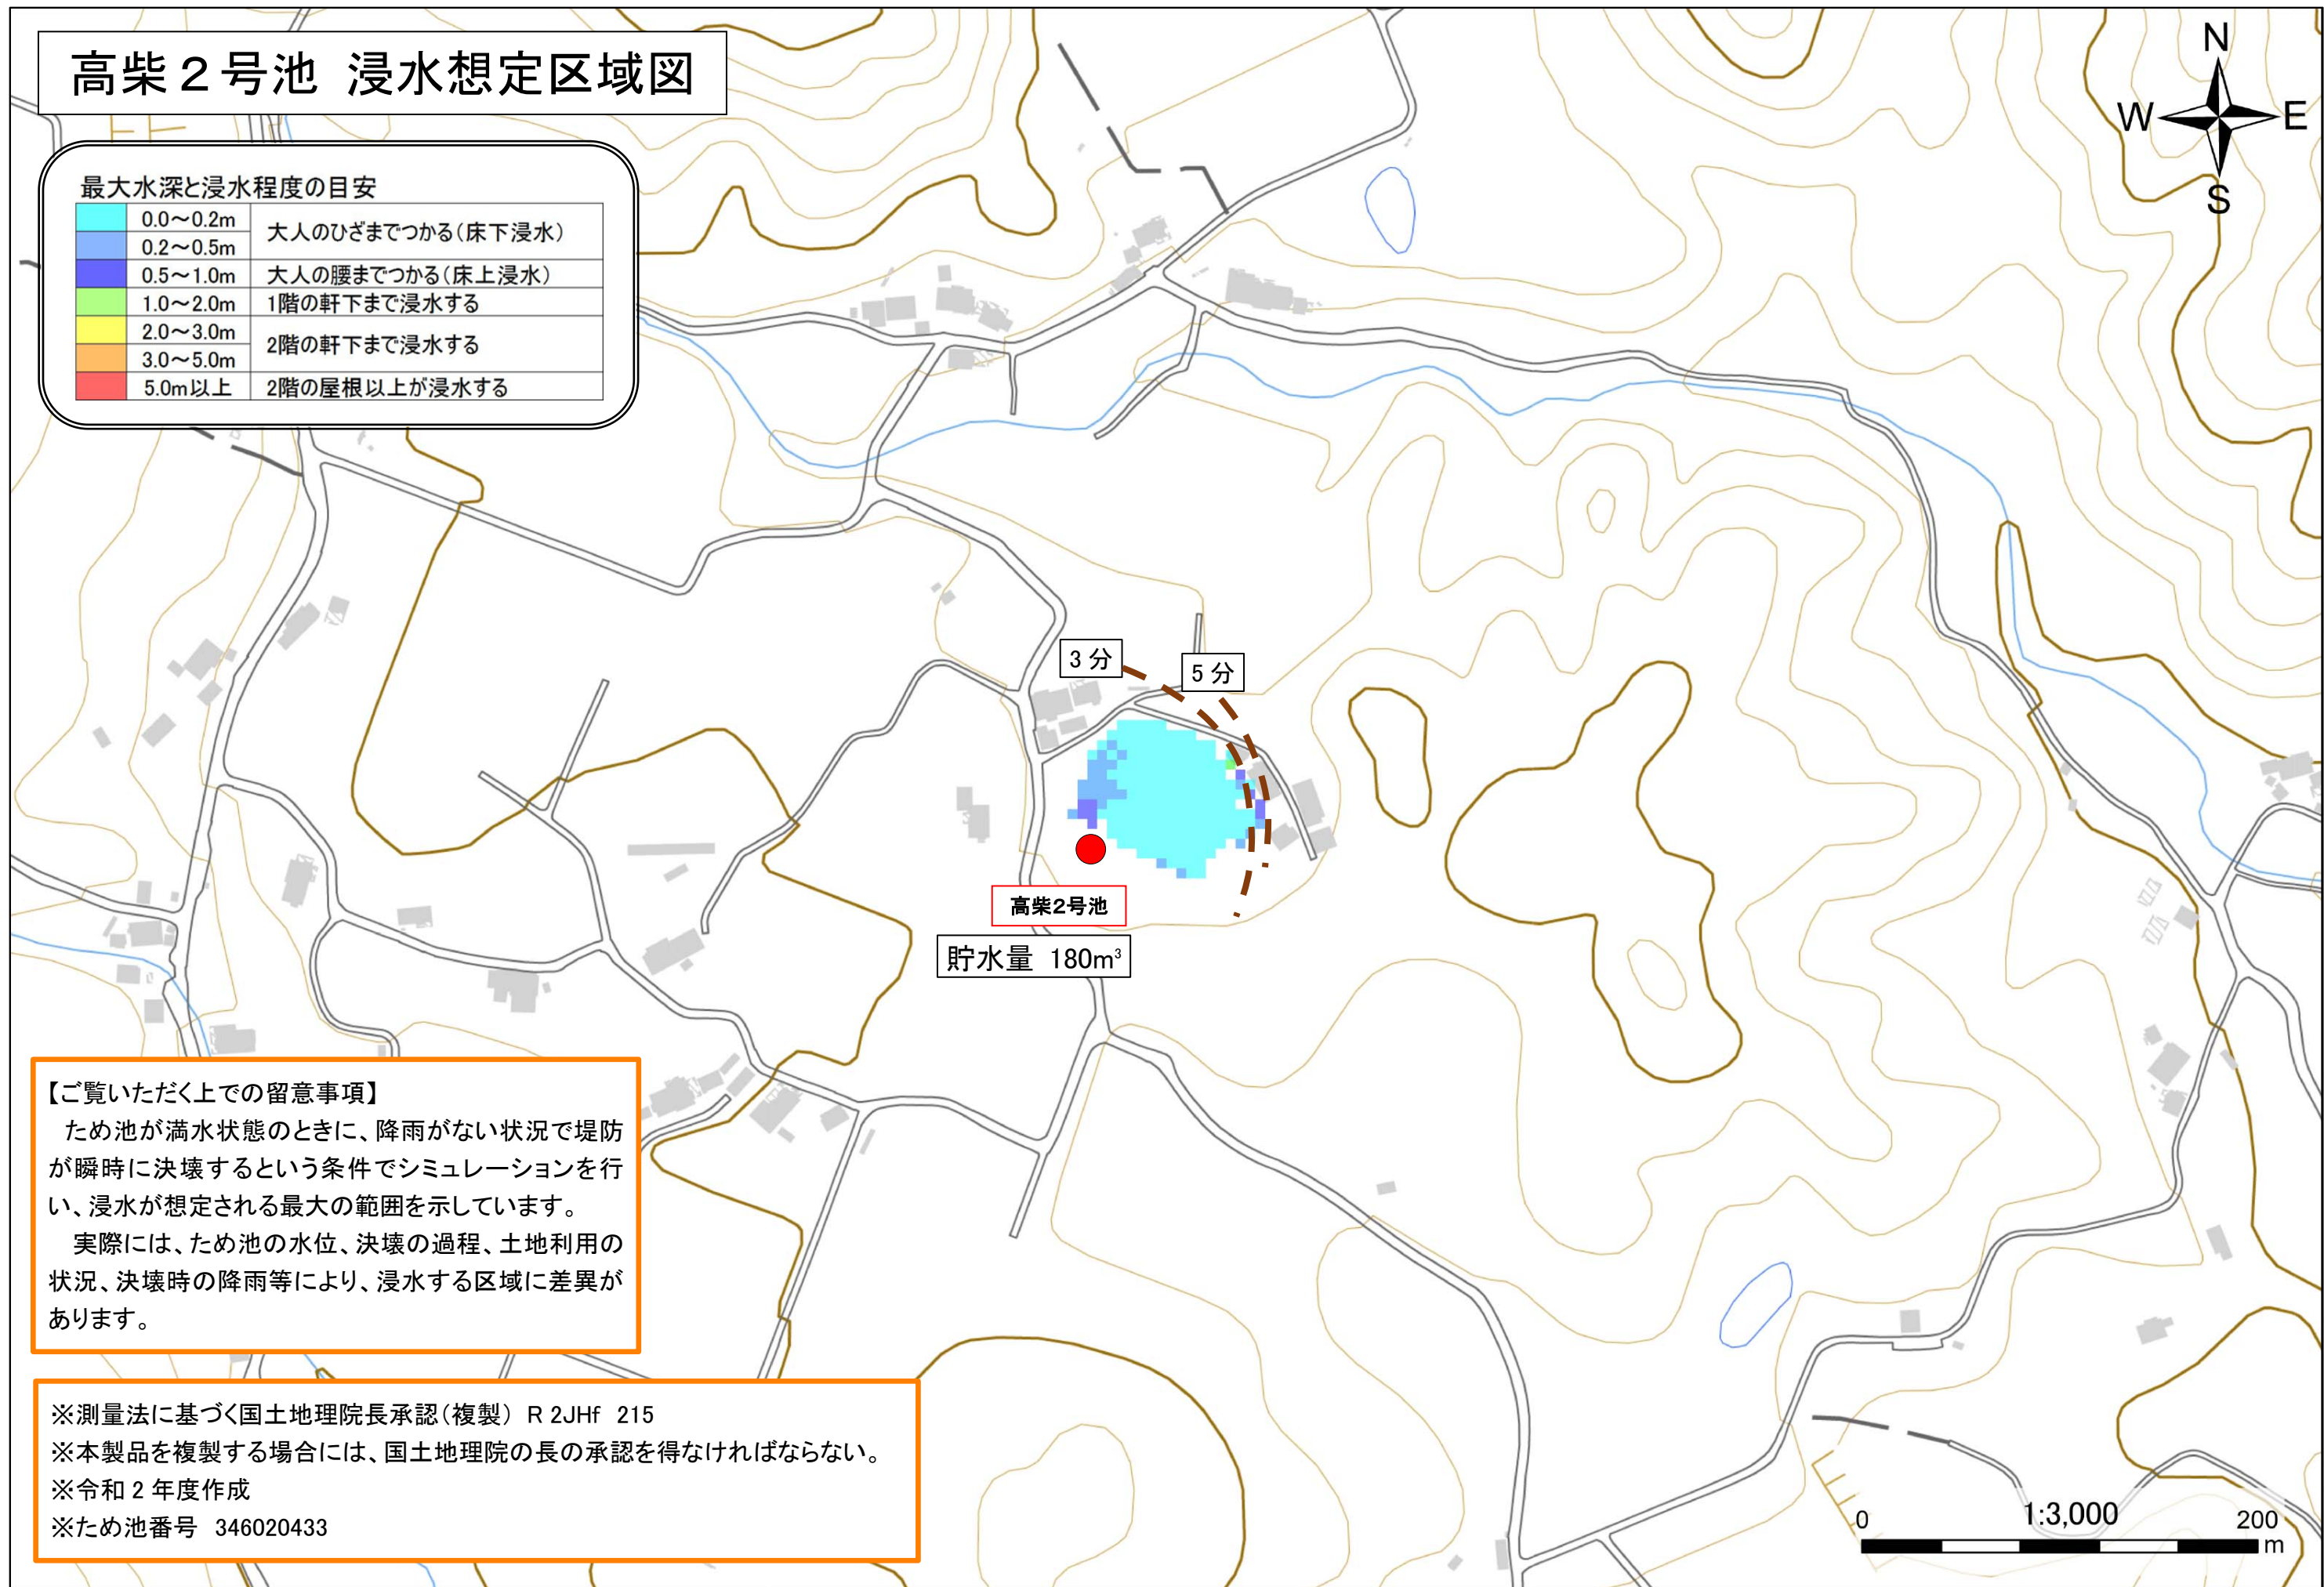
高柴２号池　浸水想定区域図

N
W
E
S

最大水深と浸水程度の目安

| | | |
|---|---|---|
| | 0.0～0.2m | 大人のひざまでつかる（床下浸水） |
| | 0.2～0.5m | |
| | 0.5～1.0m | 大人の腰までつかる（床上浸水） |
| | 1.0～2.0m | 1階の軒下まで浸水する |
| | 2.0～3.0m | 2階の軒下まで浸水する |
| | 3.0～5.0m | |
| | 5.0m以上 | 2階の屋根以上が浸水する |

3 分
5 分

高柴2号池
貯水量　180m$^3$

【ご覧いただく上での留意事項】
ため池が満水状態のときに、降雨がない状況で堤防が瞬時に決壊するという条件でシミュレーションを行い、浸水が想定される最大の範囲を示しています。
実際には、ため池の水位、決壊の過程、土地利用の状況、決壊時の降雨等により、浸水する区域に差異があります。

※測量法に基づく国土地理院長承認（複製） R 2JHf　215
※本製品を複製する場合には、国土地理院の長の承認を得なければならない。
※令和 2 年度作成
※ため池番号　346020433

0
1:3,000
200
m